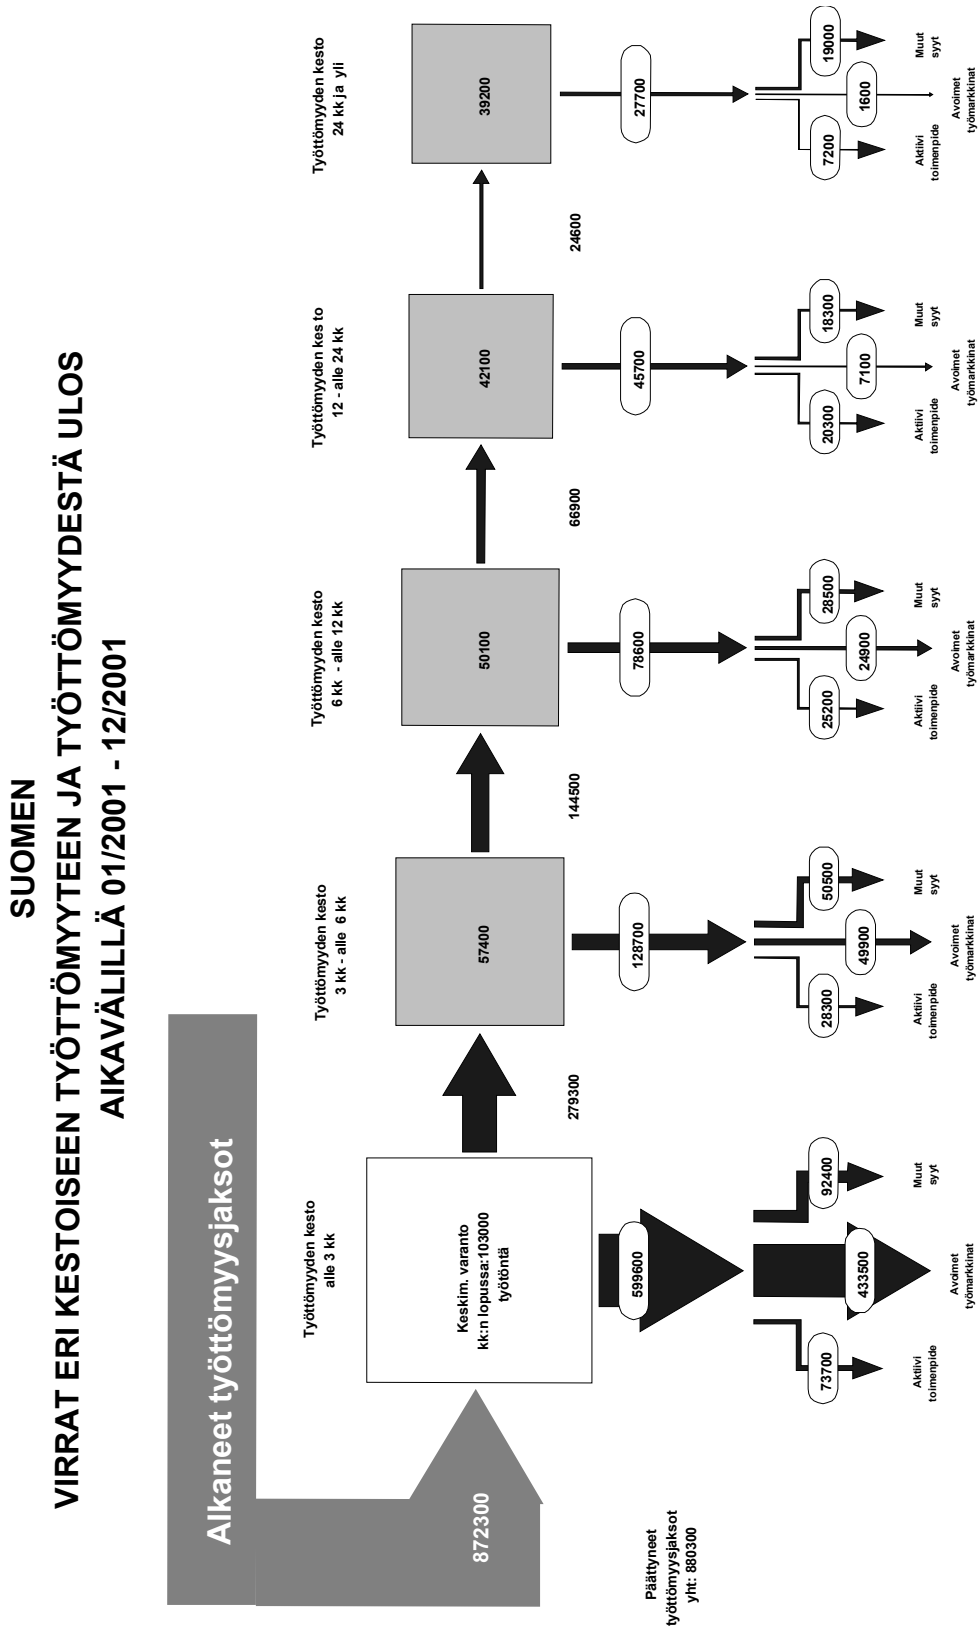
SUOMEN
VIRRAT ERI KESTOISEEN TYÖTTÖMYYTEEN JA TYÖTTÖMYYDESTÄ ULOS
AIKAVÄLILLÄ 01/2001 - 12/2001

Alkaneet työttömyysjaksot

872300

Työttömyyden kesto alle 3 kk

Keskim. varanto kk:n lopussa:103000 työtöntä

599600

73700 Aktiivi toimenpide
433500 Avoimet työmarkkinat
92400 Muut syyt

279300

Työttömyyden kesto 3 kk - alle 6 kk

57400

128700

28300 Aktiivi toimenpide
49900 Avoimet työmarkkinat
50500 Muut syyt

144500

Työttömyyden kesto 6 kk - alle 12 kk

50100

78600

25200 Aktiivi toimenpide
24900 Avoimet työmarkkinat
28500 Muut syyt

66900

Työttömyyden kesto 12 - alle 24 kk

42100

45700

20300 Aktiivi toimenpide
7100 Avoimet työmarkkinat
18300 Muut syyt

24600

Työttömyyden kesto 24 kk ja yli

39200

27700

7200 Aktiivi toimenpide
1600 Avoimet työmarkkinat
19000 Muut syyt

Päättyneet työttömyysjaksot yht: 880300